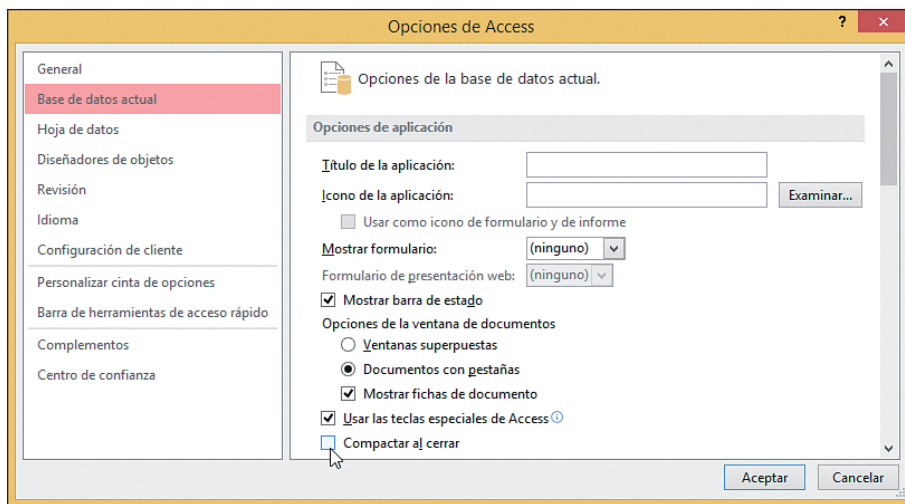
Opciones de Access

?

General
Base de datos actual
Hoja de datos
Diseñadores de objetos
Revisión
Idioma
Configuración de cliente
Personalizar cinta de opciones
Barra de herramientas de acceso rápido
Complementos
Centro de confianza

Opciones de la base de datos actual.

Opciones de aplicación

Título de la aplicación:
Icono de la aplicación:
Examinar...
Usar como icono de formulario y de informe
Mostrar formulario: (ninguno)
Formulario de presentación web: (ninguno)
Mostrar barra de estado
Opciones de la ventana de documentos
Ventanas superpuestas
Documentos con pestañas
Mostrar fichas de documento
Usar las teclas especiales de Access
Compactar al cerrar

Aceptar
Cancelar